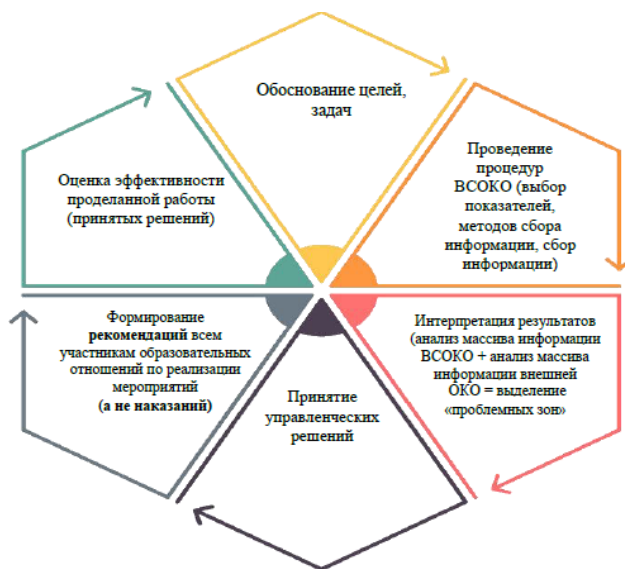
Обоснование целей, задач

Проведение процедур ВСОКО (выбор показателей, методов сбора информации, сбор информации)

Интерпретация результатов (анализ массива информации ВСОКО + анализ массива информации внешней ОКО = выделение «проблемных зон»

Принятие управленческих решений

Формирование **рекомендаций** всем участникам образовательных отношений по реализации мероприятий **(а не наказаний)**

Оценка эффективности проделанной работы (принятых решений)